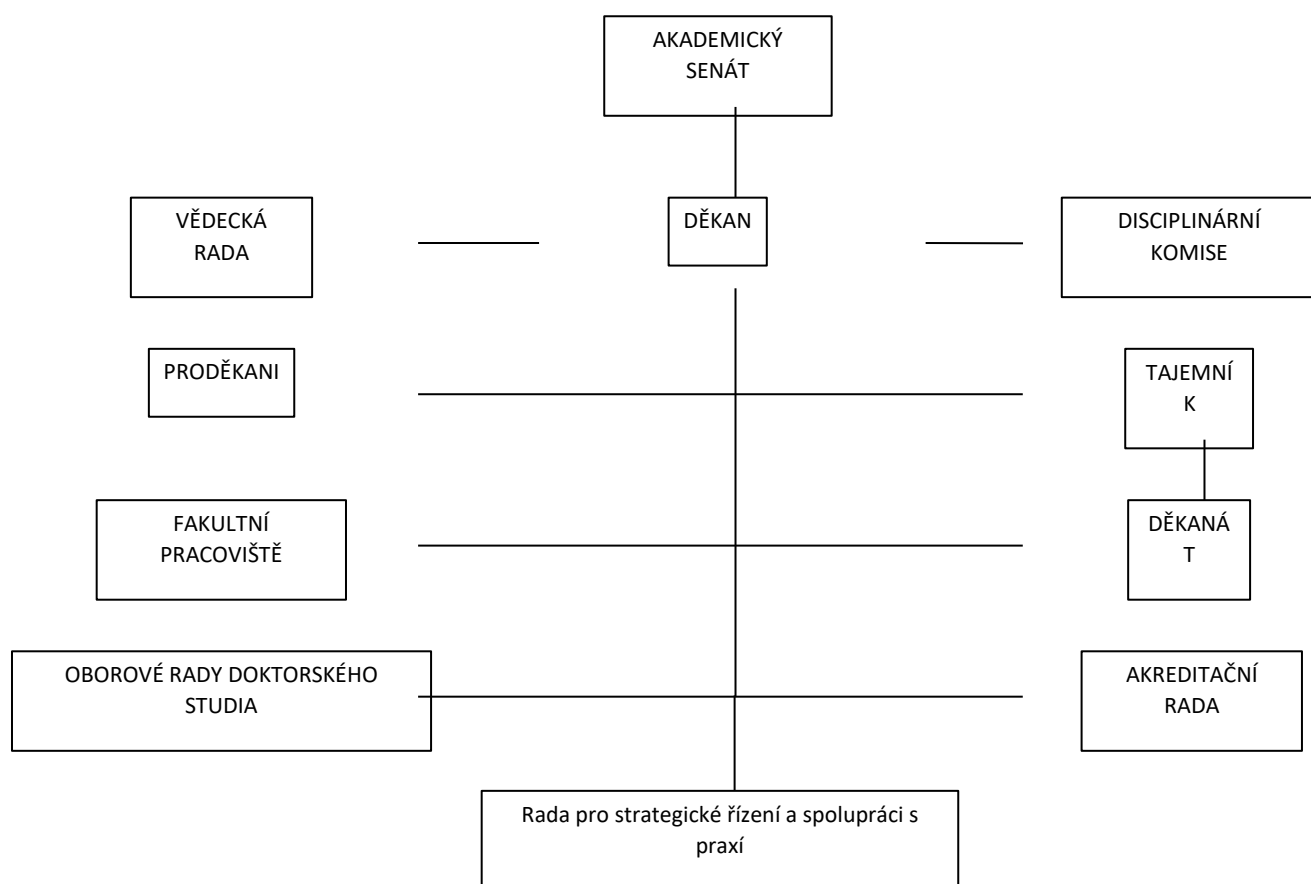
AKADEMICKÝ SENÁT

VĚDECKÁ RADA

DĚKAN

DISCIPLINÁRNÍ KOMISE

PRODĚKANI

TAJEMNÍ K

FAKULTNÍ PRACOVIŠTĚ

DĚKANÁ T

OBOROVÉ RADY DOKTORSKÉHO STUDIA

AKREDITAČNÍ RADA

Rada pro strategické řízení a spolupráci s praxí